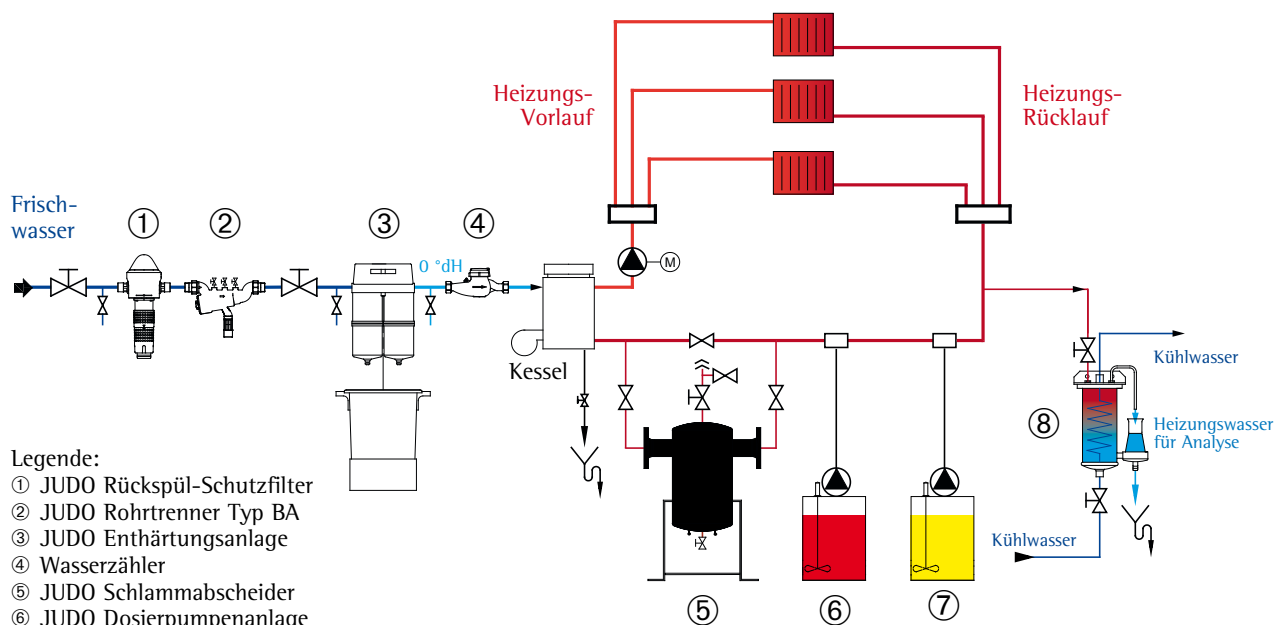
Heizungs-
Vorlauf

Heizungs-
Rücklauf

Frisch-
wasser

①

②

③

④

0 °dH

M

Kessel

Kühlwasser

⑧

Heizungswasser
für Analyse

Kühlwasser

⑤

⑥

⑦

Legende:
① JUDO Rückspül-Schutzfilter
② JUDO Rohrtrenner Typ BA
③ JUDO Enthärtungsanlage
④ Wasserzähler
⑤ JUDO Schlammabscheider
⑥ JUDO Dosierpumpenanlage